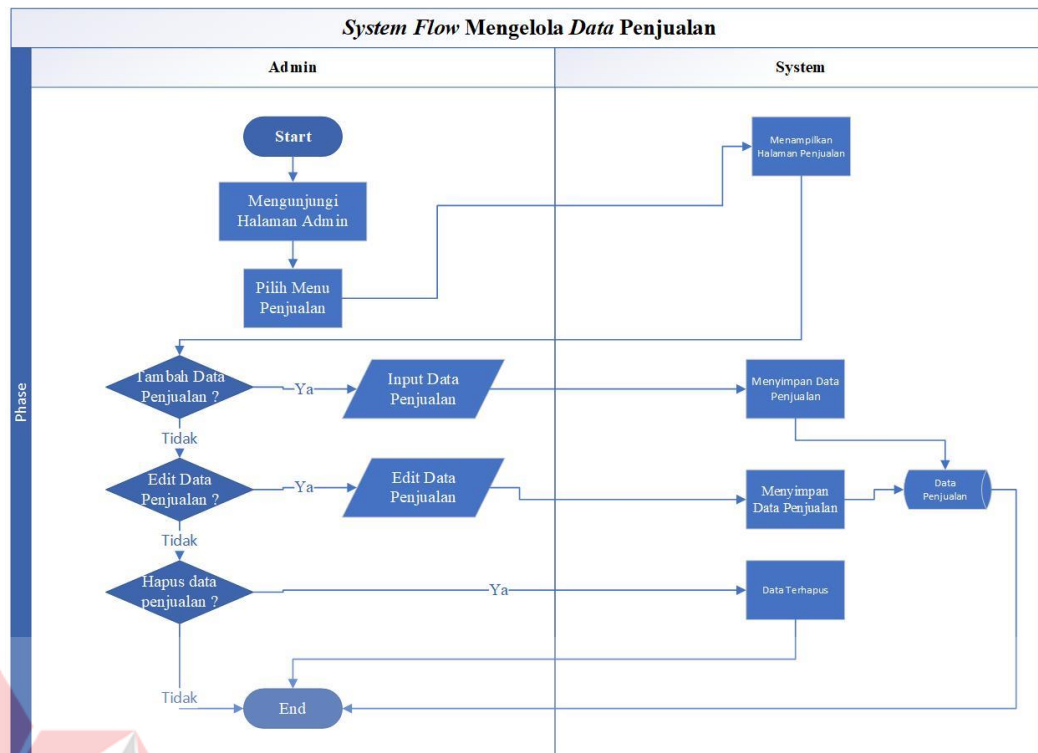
*System Flow* Mengelola *Data* Penjualan

Admin

System

Phase

Start

Mengunjungi Halaman Admin

Pilih Menu Penjualan

Menampilkan Halaman Penjualan

Tambah Data Penjualan ?

Ya

Input Data Penjualan

Menyimpan Data Penjualan

Tidak

Edit Data Penjualan ?

Ya

Edit Data Penjualan

Menyimpan Data Penjualan

Data Penjualan

Tidak

Hapus data penjualan ?

Ya

Data Terhapus

Tidak

End